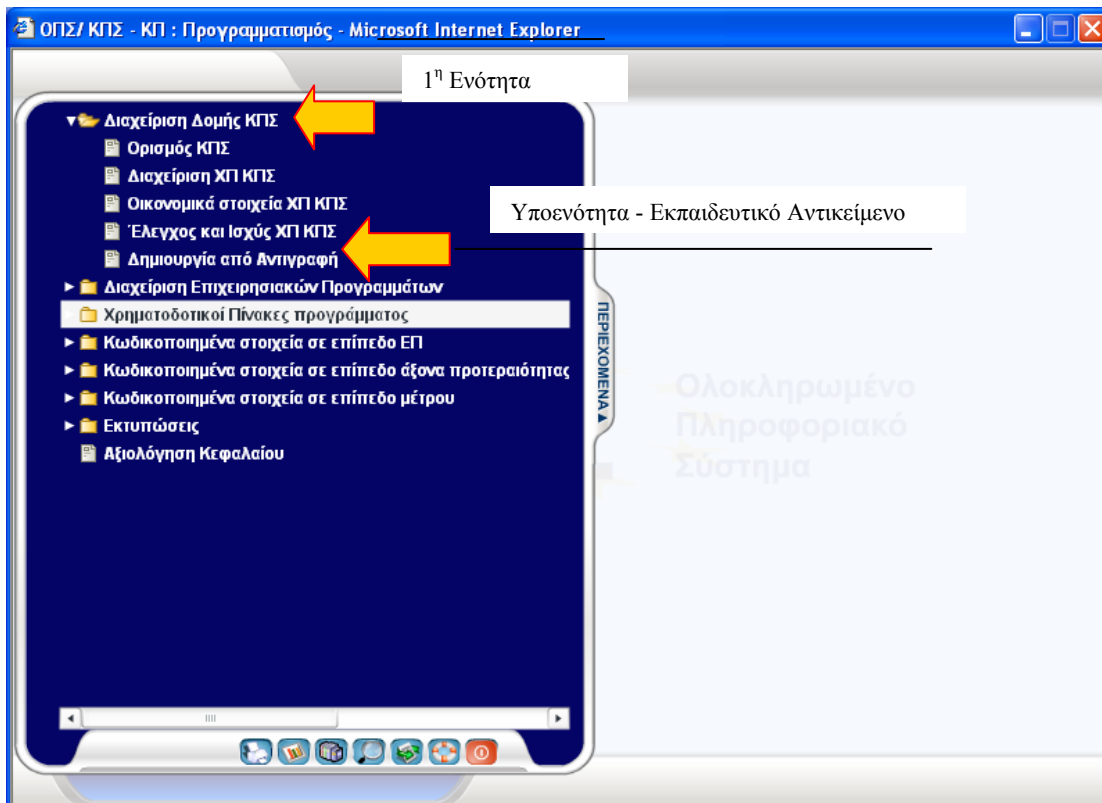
ΟΠΣ/ ΚΠΣ - ΚΠ : Προγραμματισμός - Microsoft Internet Explorer

1η Ενότητα

Διαχείριση Δομής ΚΠΣ
Ορισμός ΚΠΣ
Διαχείριση ΧΠ ΚΠΣ
Οικονομικά στοιχεία ΧΠ ΚΠΣ
Έλεγχος και Ισχύς ΧΠ ΚΠΣ
Δημιουργία από Αντιγραφή

Υποενότητα - Εκπαιδευτικό Αντικείμενο

Διαχείριση Επιχειρησιακών Προγραμμάτων
Χρηματοδοτικοί Πίνακες προγράμματος
Κωδικοποιημένα στοιχεία σε επίπεδο ΕΠ
Κωδικοποιημένα στοιχεία σε επίπεδο άξονα προτεραιότητας
Κωδικοποιημένα στοιχεία σε επίπεδο μέτρου
Εκτυπώσεις
Αξιολόγηση Κεφαλαίου

ΠΕΡΙΕΧΟΜΕΝΑ

Ολοκληρωμένο Πληροφοριακό Σύστημα